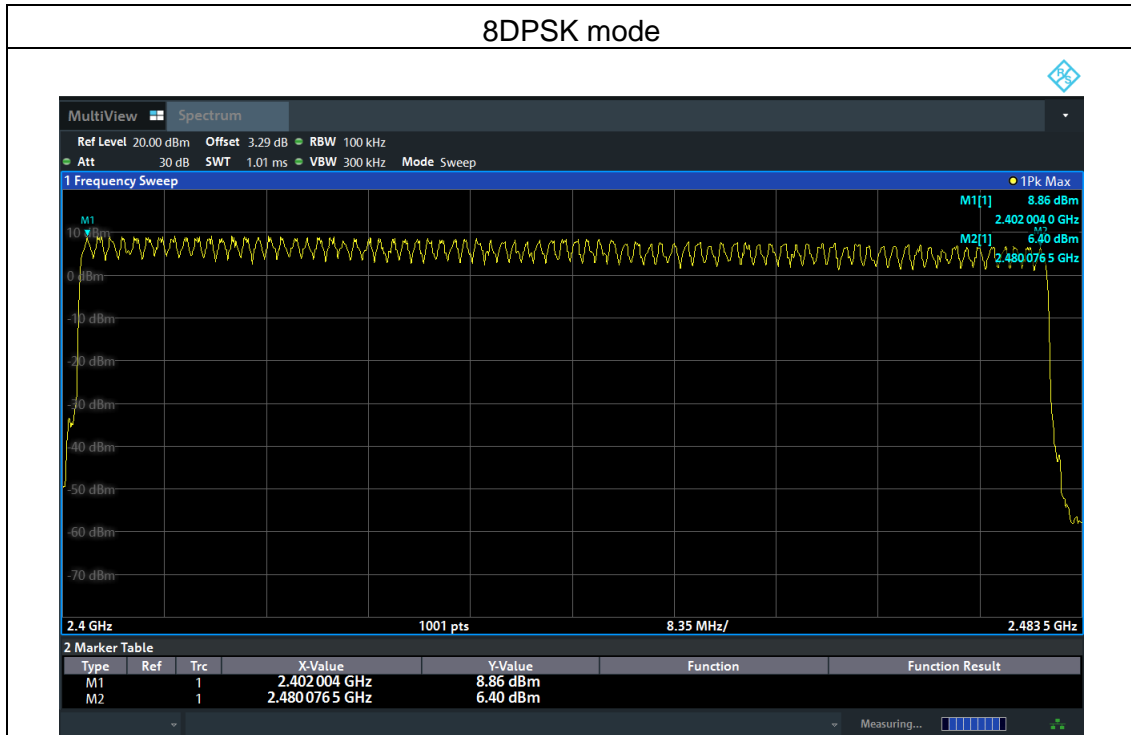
8DPSK mode

MultiView Spectrum

Ref Level 20.00 dBm Offset 3.29 dB RBW 100 kHz
Att 30 dB SWT 1.01 ms VBW 300 kHz Mode Sweep

1 Frequency Sweep

1Pk Max

M1[1] 8.86 dBm
2.402 004 0 GHz
M2[1] 6.40 dBm
2.480 076 5 GHz

M1
M2

10 dBm
0 dBm
-10 dBm
-20 dBm
-30 dBm
-40 dBm
-50 dBm
-60 dBm
-70 dBm

2.4 GHz 1001 pts 8.35 MHz/ 2.483 5 GHz

2 Marker Table

| Type | Ref | Trc | X-Value | Y-Value | Function | Function Result |
|---|---|---|---|---|---|---|
| M1 | | 1 | 2.402 004 GHz | 8.86 dBm | | |
| M2 | | 1 | 2.480 076 5 GHz | 6.40 dBm | | |

Measuring...